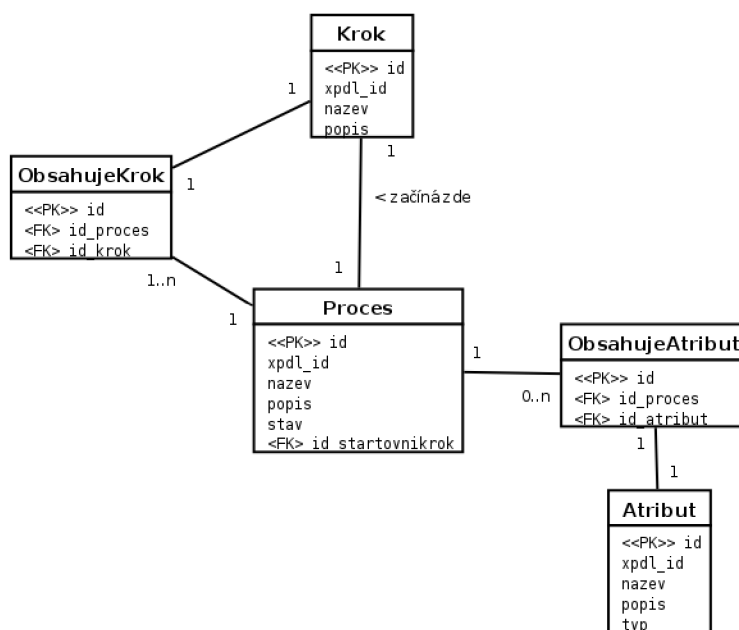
Krok
<<PK>> id
xpdl_id
nazev
popis

1

1

ObsahujeKrok
<<PK>> id
<FK> id_proces
<FK> id_krok

1

< začínázde

1..n

1

1

Proces
<<PK>> id
xpdl_id
nazev
popis
stav
<FK> id_startovnikrok

1

0..n

ObsahujeAtribut
<<PK>> id
<FK> id_proces
<FK> id_atribut

1

1

Atribut
<<PK>> id
xpdl_id
nazev
popis
typ